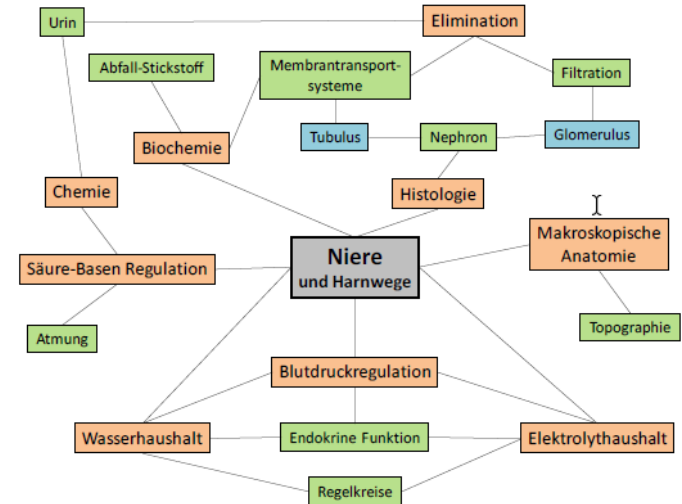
Urin

Elimination

Abfall-Stickstoff

Membrantransportsysteme

Filtration

Biochemie

Tubulus

Nephron

Glomerulus

Chemie

Histologie

Niere
und Harnwege

Makroskopische Anatomie

Säure-Basen Regulation

Topographie

Atmung

Blutdruckregulation

Wasserhaushalt

Endokrine Funktion

Elektrolythaushalt

Regelkreise